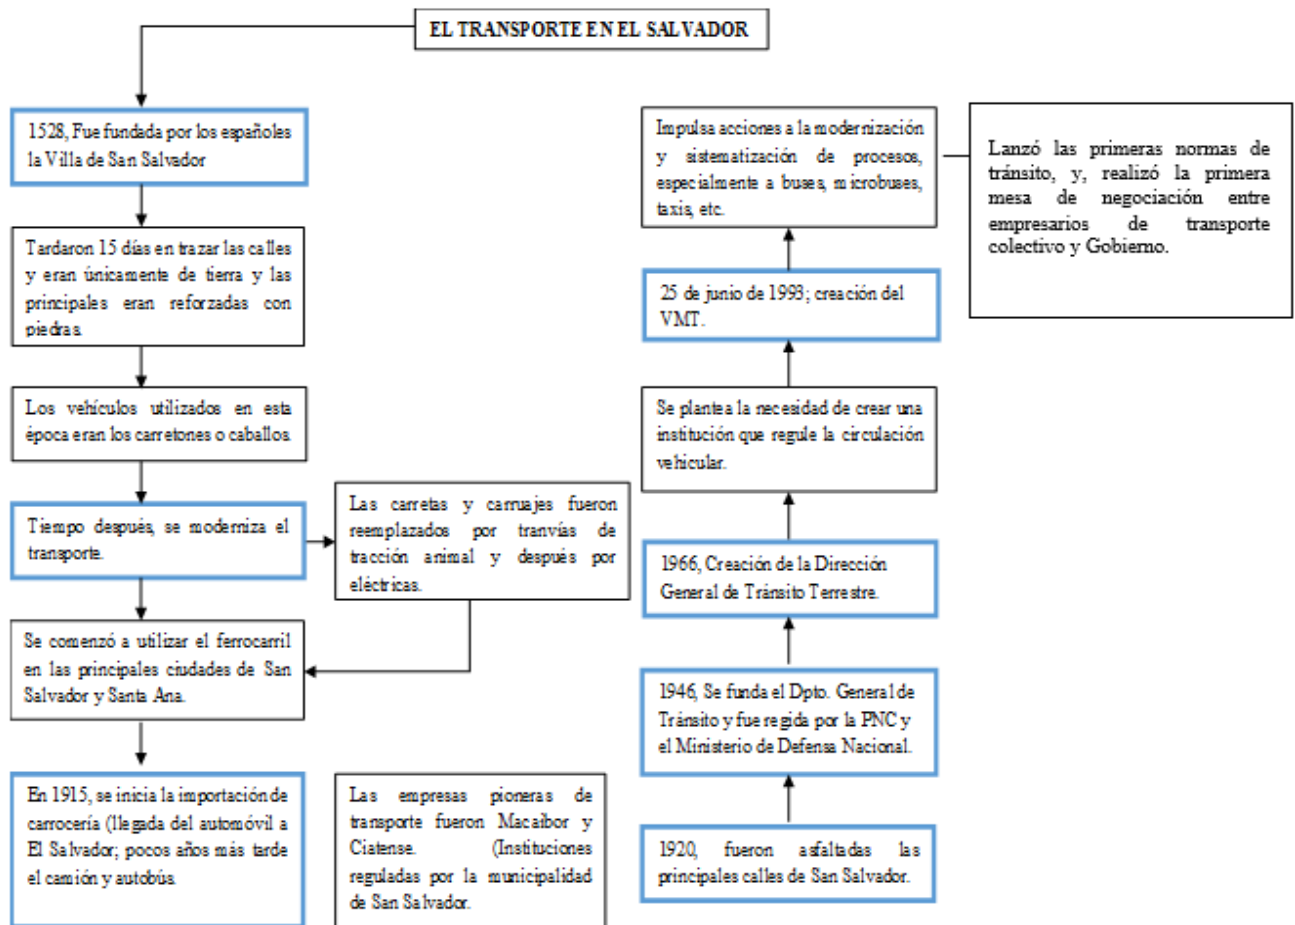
EL TRANSPORTE EN EL SALVADOR

1528, Fue fundada por los españoles la Villa de San Salvador

Tardaron 15 días en trazar las calles y eran únicamente de tierra y las principales eran reforzadas con piedras.

Los vehículos utilizados en esta época eran los carretones o caballos.

Tiempo después, se moderniza el transporte.

Las carretas y carruajes fueron reemplazados por tranvías de tracción animal y después por eléctricas.

Se comenzó a utilizar el ferrocarril en las principales ciudades de San Salvador y Santa Ana.

En 1915, se inicia la importación de carrocería (llegada del automóvil a El Salvador; pocos años más tarde el camión y autobús.

Las empresas pioneras de transporte fueron Macaibor y Ciatense. (Instituciones reguladas por la municipalidad de San Salvador.

1920, fueron asfaltadas las principales calles de San Salvador.

1946, Se funda el Dpto. General de Tránsito y fue regida por la PNC y el Ministerio de Defensa Nacional.

1966, Creación de la Dirección General de Tránsito Terrestre.

Se plantea la necesidad de crear una institución que regule la circulación vehicular.

25 de junio de 1993; creación del VMT.

Impulsa acciones a la modernización y sistematización de procesos, especialmente a buses, microbuses, taxis, etc.

Lanzó las primeras normas de tránsito, y, realizó la primera mesa de negociación entre empresarios de transporte colectivo y Gobierno.